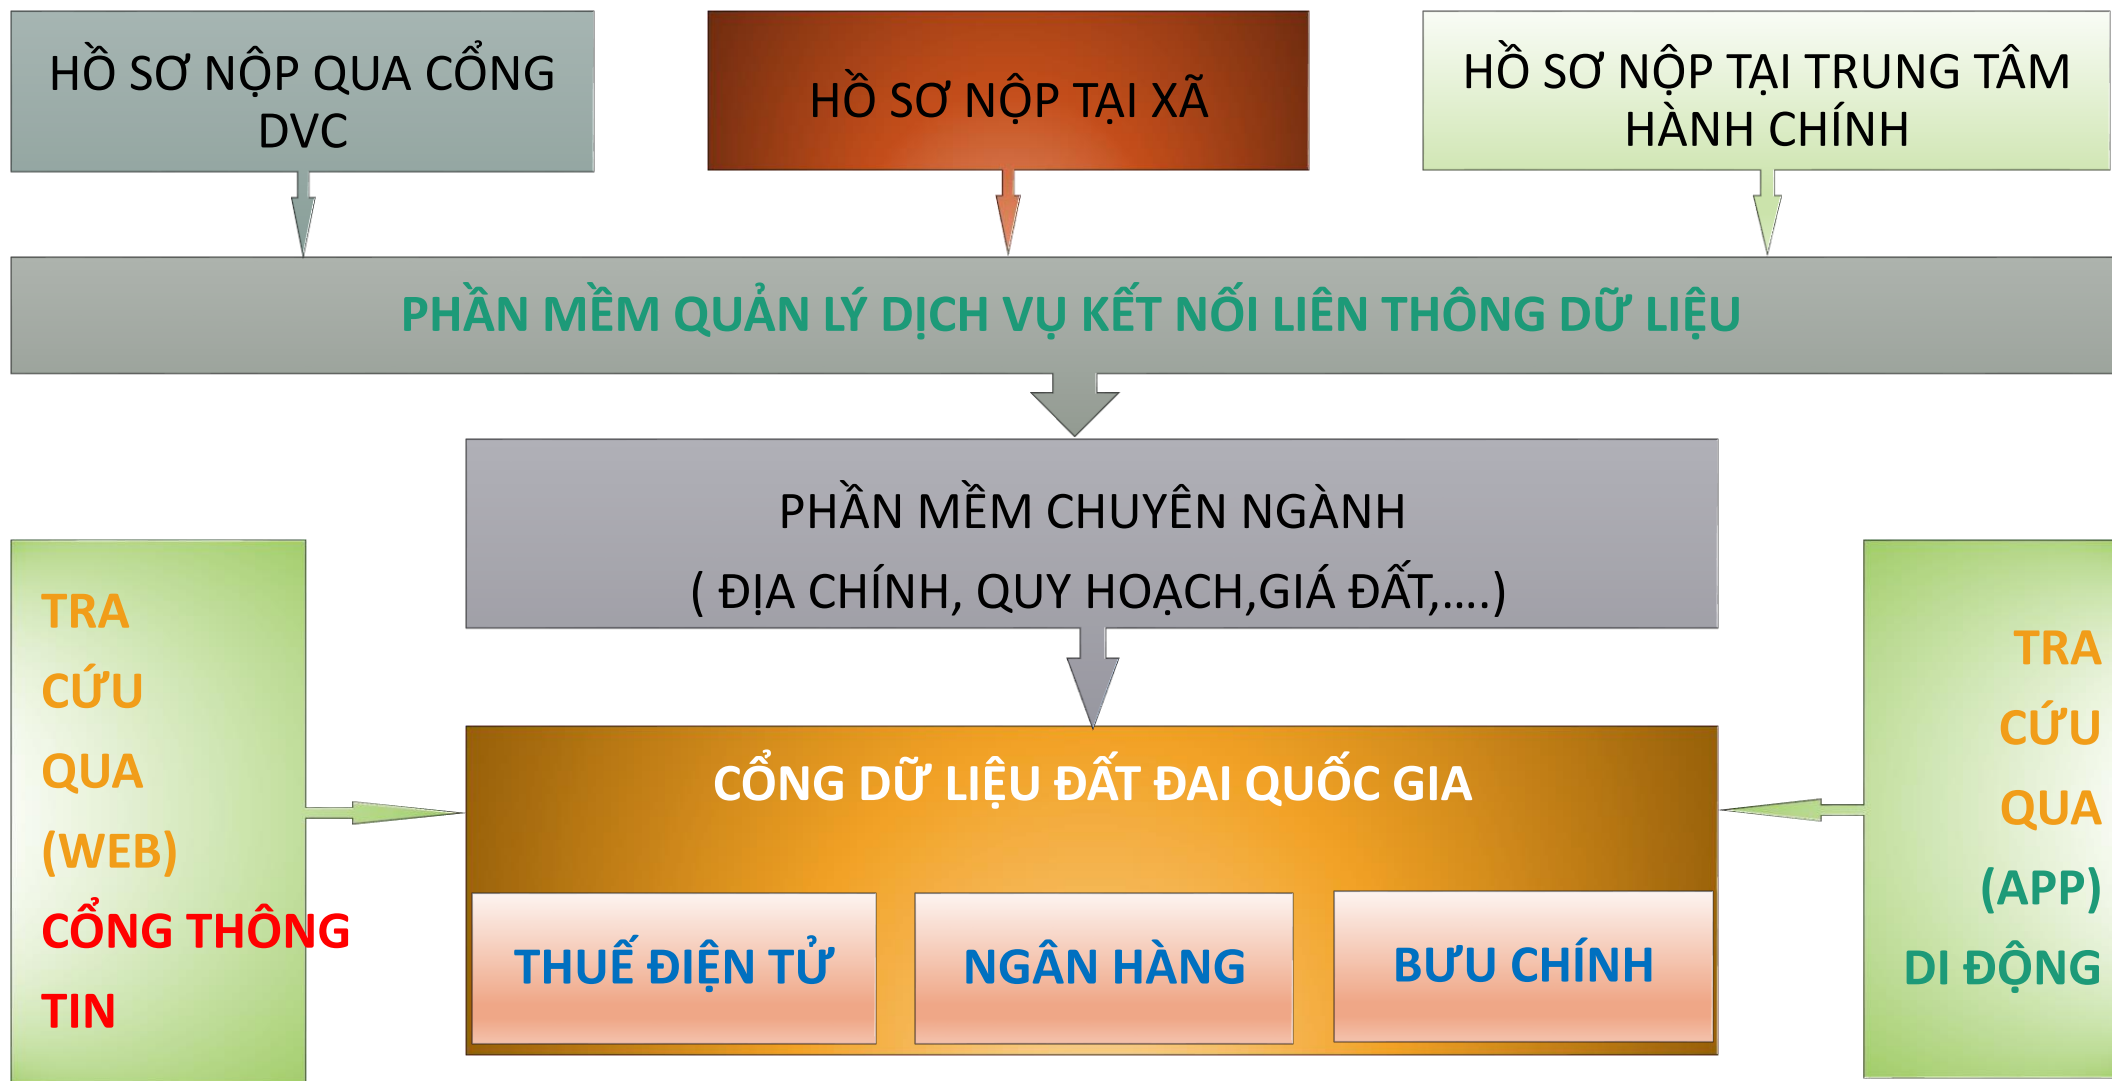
HỒ SƠ NỘP QUA CỔNG DVC

HỒ SƠ NỘP TẠI XÃ

HỒ SƠ NỘP TẠI TRUNG TÂM HÀNH CHÍNH

PHẦN MỀM QUẢN LÝ DỊCH VỤ KẾT NỐI LIÊN THÔNG DỮ LIỆU

PHẦN MỀM CHUYÊN NGÀNH
( ĐỊA CHÍNH, QUY HOẠCH,GIÁ ĐẤT,....)

TRA CỨU QUA (WEB) CỔNG THÔNG TIN

CỔNG DỮ LIỆU ĐẤT ĐAI QUỐC GIA

THUẾ ĐIỆN TỬ

NGÂN HÀNG

BƯU CHÍNH

TRA CỨU QUA (APP) DI ĐỘNG